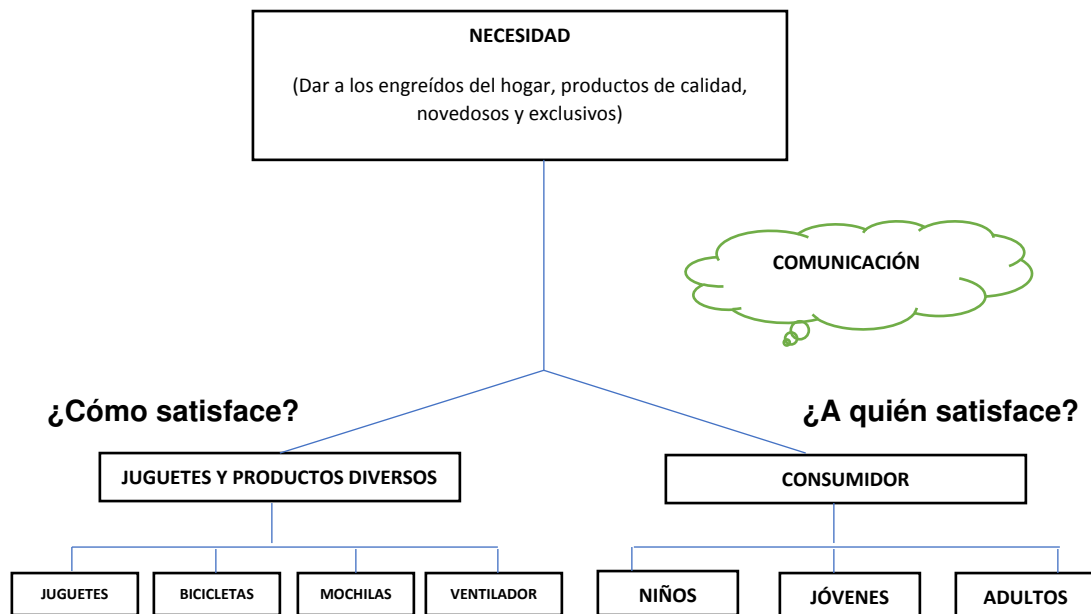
NECESIDAD

(Dar a los engreídos del hogar, productos de calidad, novedosos y exclusivos)

COMUNICACIÓN

¿Cómo satisface?

¿A quién satisface?

JUGUETES Y PRODUCTOS DIVERSOS

CONSUMIDOR

JUGUETES

BICICLETAS

MOCHILAS

VENTILADOR

NIÑOS

JÓVENES

ADULTOS